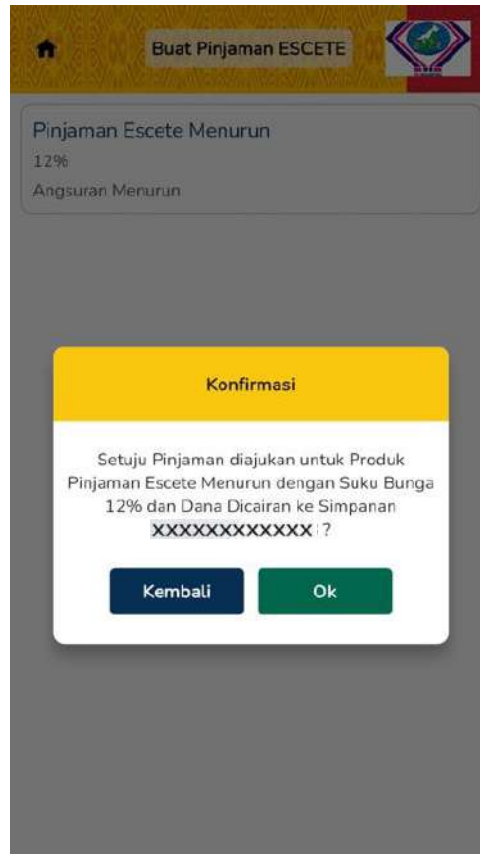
Buat Pinjaman ESCETE

Pinjaman Escete Menurun
12%
Angsuran Menurun

Konfirmasi

Setuju Pinjaman diajukan untuk Produk Pinjaman Escete Menurun dengan Suku Bunga 12% dan Dana Dicairan ke Simpanan XXXXXXXXXXXX ?

Kembali

Ok